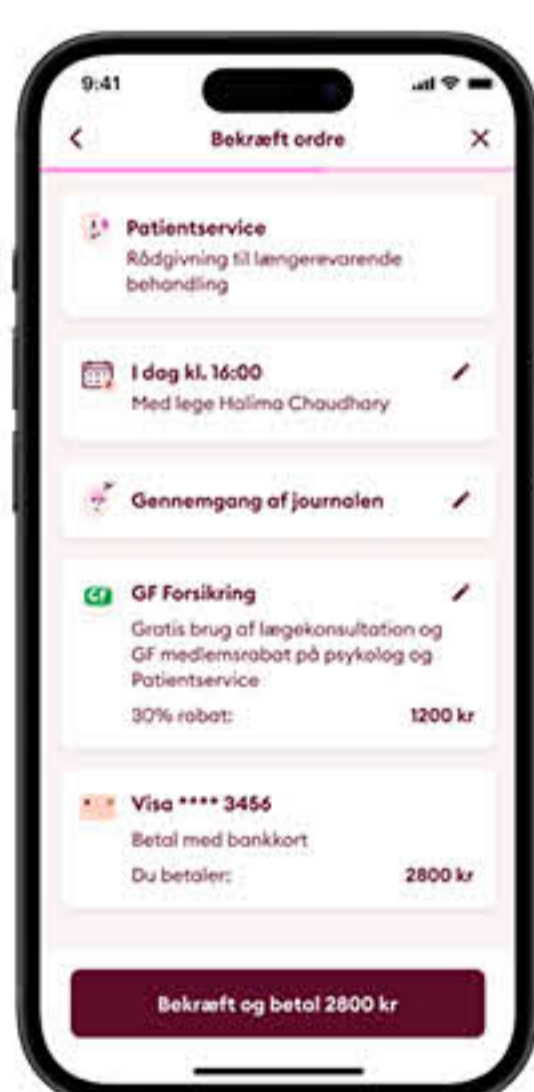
9:41

Bekræft ordre

Patientservice
Rådgivning til længerevarende behandling

I dag kl. 16:00
Med lege Halima Chaudhary

Gennemgang af journalen

GF GF Forsikring
Gratis brug af lægekonsultation og GF medlemsrabat på psykolog og Patientservice
30% rabat: 1200 kr

Visa **** 3456
Betal med bankkort
Du betaler: 2800 kr

Bekræft og betal 2800 kr